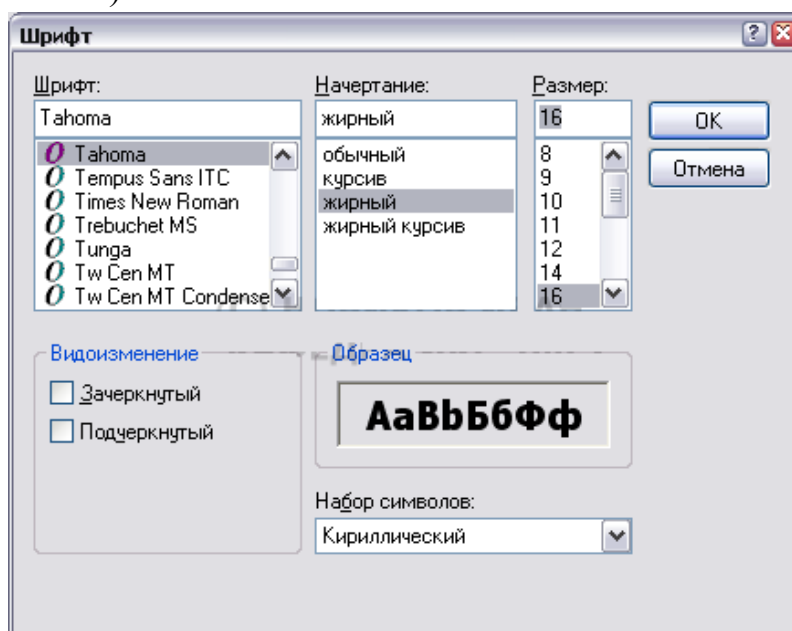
Шрифт

Шрифт:
Tahoma
Tahoma
Tempus Sans ITC
Times New Roman
Trebuchet MS
Tunga
Tw Cen MT
Tw Cen MT Condense

Начертание:
жирный
обычный
курсив
жирный
жирный курсив

Размер:
16
8
9
10
11
12
14
16

OK
Отмена

Видоизменение
Зачеркнутый
Подчеркнутый

Образец
AaBbБбФф

Набор символов:
Кириллический